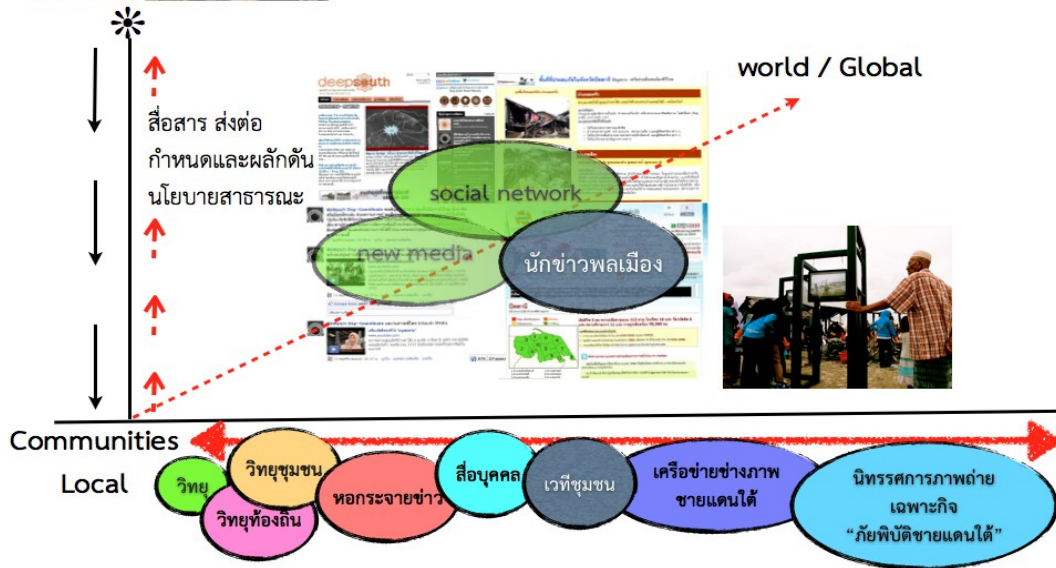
world / Global

สื่อสาร ส่งต่อ
กำหนดและผลักดัน
นโยบายสาธารณะ

deepsouth

social network

new media

นักข่าวพลเมือง

Communities

Local

วิทยุ

วิทยุชุมชน

วิทยุท้องถิ่น

หอกระจายข่าว

สื่อบุคคล

เวทีชุมชน

เครือข่ายช่างภาพ
ชายแดนใต้

นิทรรศการภาพถ่าย
เฉพาะกิจ
"ภัยพิบัติชายแดนใต้"